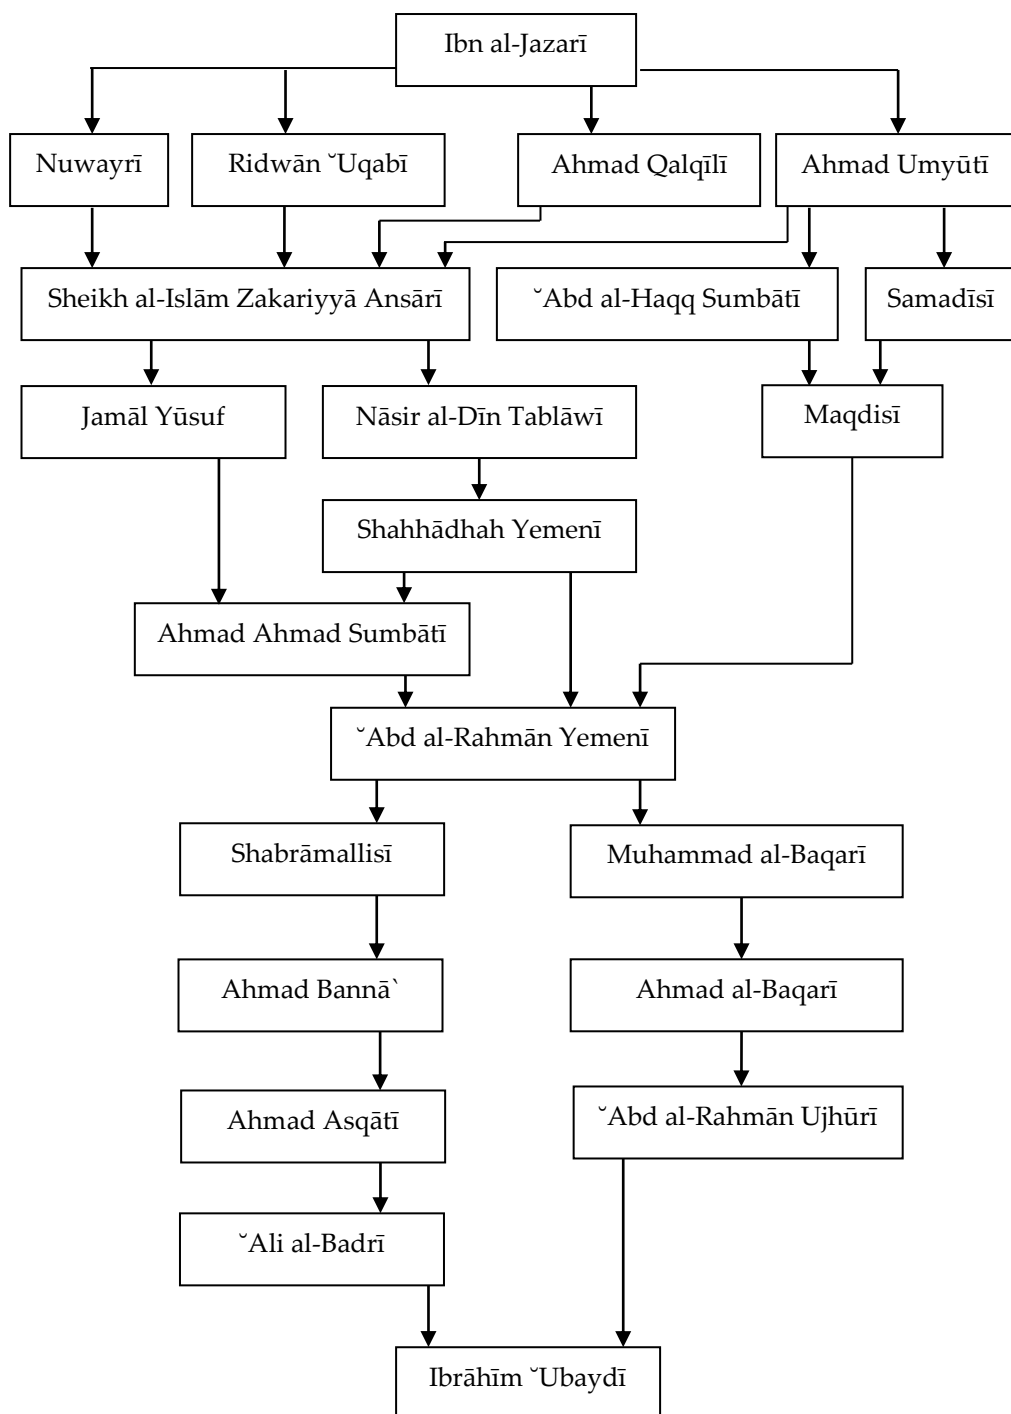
Ibn al-Jazarī

Nuwayrī

Ridwān ˘Uqabī

Ahmad Qalqīlī

Ahmad Umyūtī

Sheikh al-Islām Zakariyyā Ansārī

˘Abd al-Haqq Sumbātī

Samadīsī

Jamāl Yūsuf

Nāsir al-Dīn Tablāwī

Maqdisī

Shahhādhah Yemenī

Ahmad Ahmad Sumbātī

˘Abd al-Rahmān Yemenī

Shabrāmallisī

Muhammad al-Baqarī

Ahmad Bannā`

Ahmad al-Baqarī

Ahmad Asqātī

˘Abd al-Rahmān Ujhūrī

˘Ali al-Badrī

Ibrāhīm ˘Ubaydī